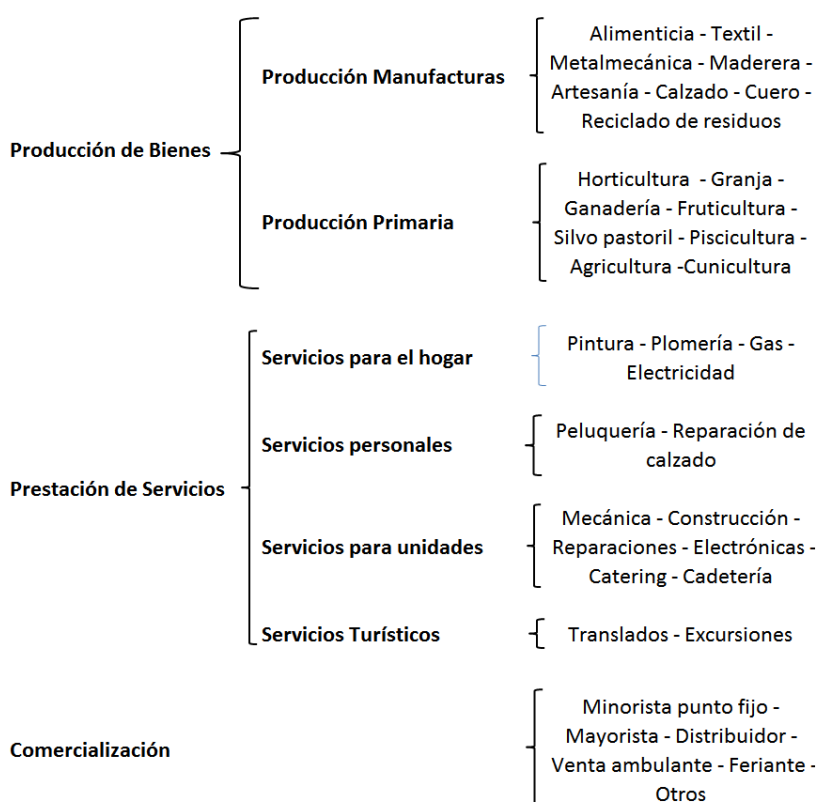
Producción de Bienes

Producción Manufacturas

Alimenticia - Textil - Metalmecánica - Maderera - Artesanía - Calzado - Cuero - Reciclado de residuos

Producción Primaria

Horticultura - Granja - Ganadería - Fruticultura - Silvo pastoril - Piscicultura - Agricultura -Cunicultura

Prestación de Servicios

Servicios para el hogar

Pintura - Plomería - Gas - Electricidad

Servicios personales

Peluquería - Reparación de calzado

Servicios para unidades

Mecánica - Construcción - Reparaciones - Electrónicas - Catering - Cadetería

Servicios Turísticos

Translados - Excursiones

Comercialización

Minorista punto fijo - Mayorista - Distribuidor - Venta ambulante - Feriante - Otros